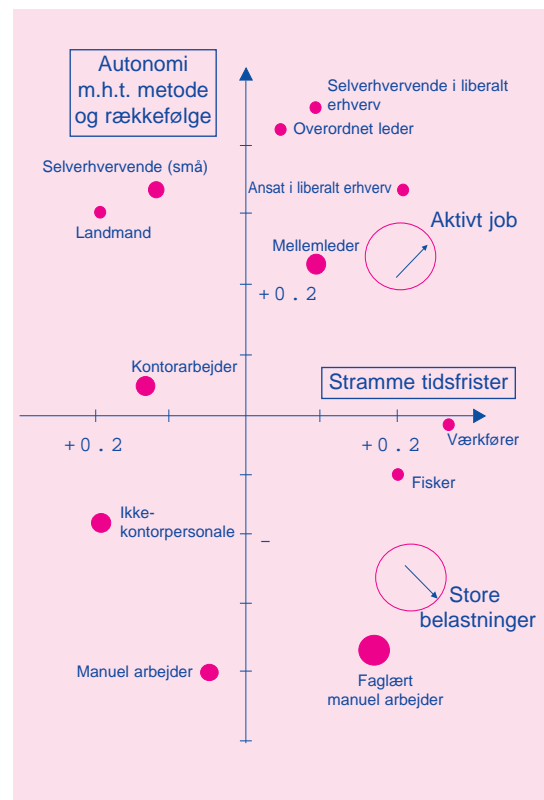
Autonomi m.h.t. metode og rækkefølge

Selverhvervende i liberalt erhverv

Overordnet leder

Selverhvervende (små)

Ansat i liberalt erhverv

Landmand

Aktivt job

Mellemleder

+ 0 . 2

Kontorarbejder

Stramme tidsfrister

+ 0 . 2

+ 0 . 2

Værkfører

Fisker

Ikke-kontorpersonale

–

Store belastninger

Manuel arbejder

Faglært manuel arbejder